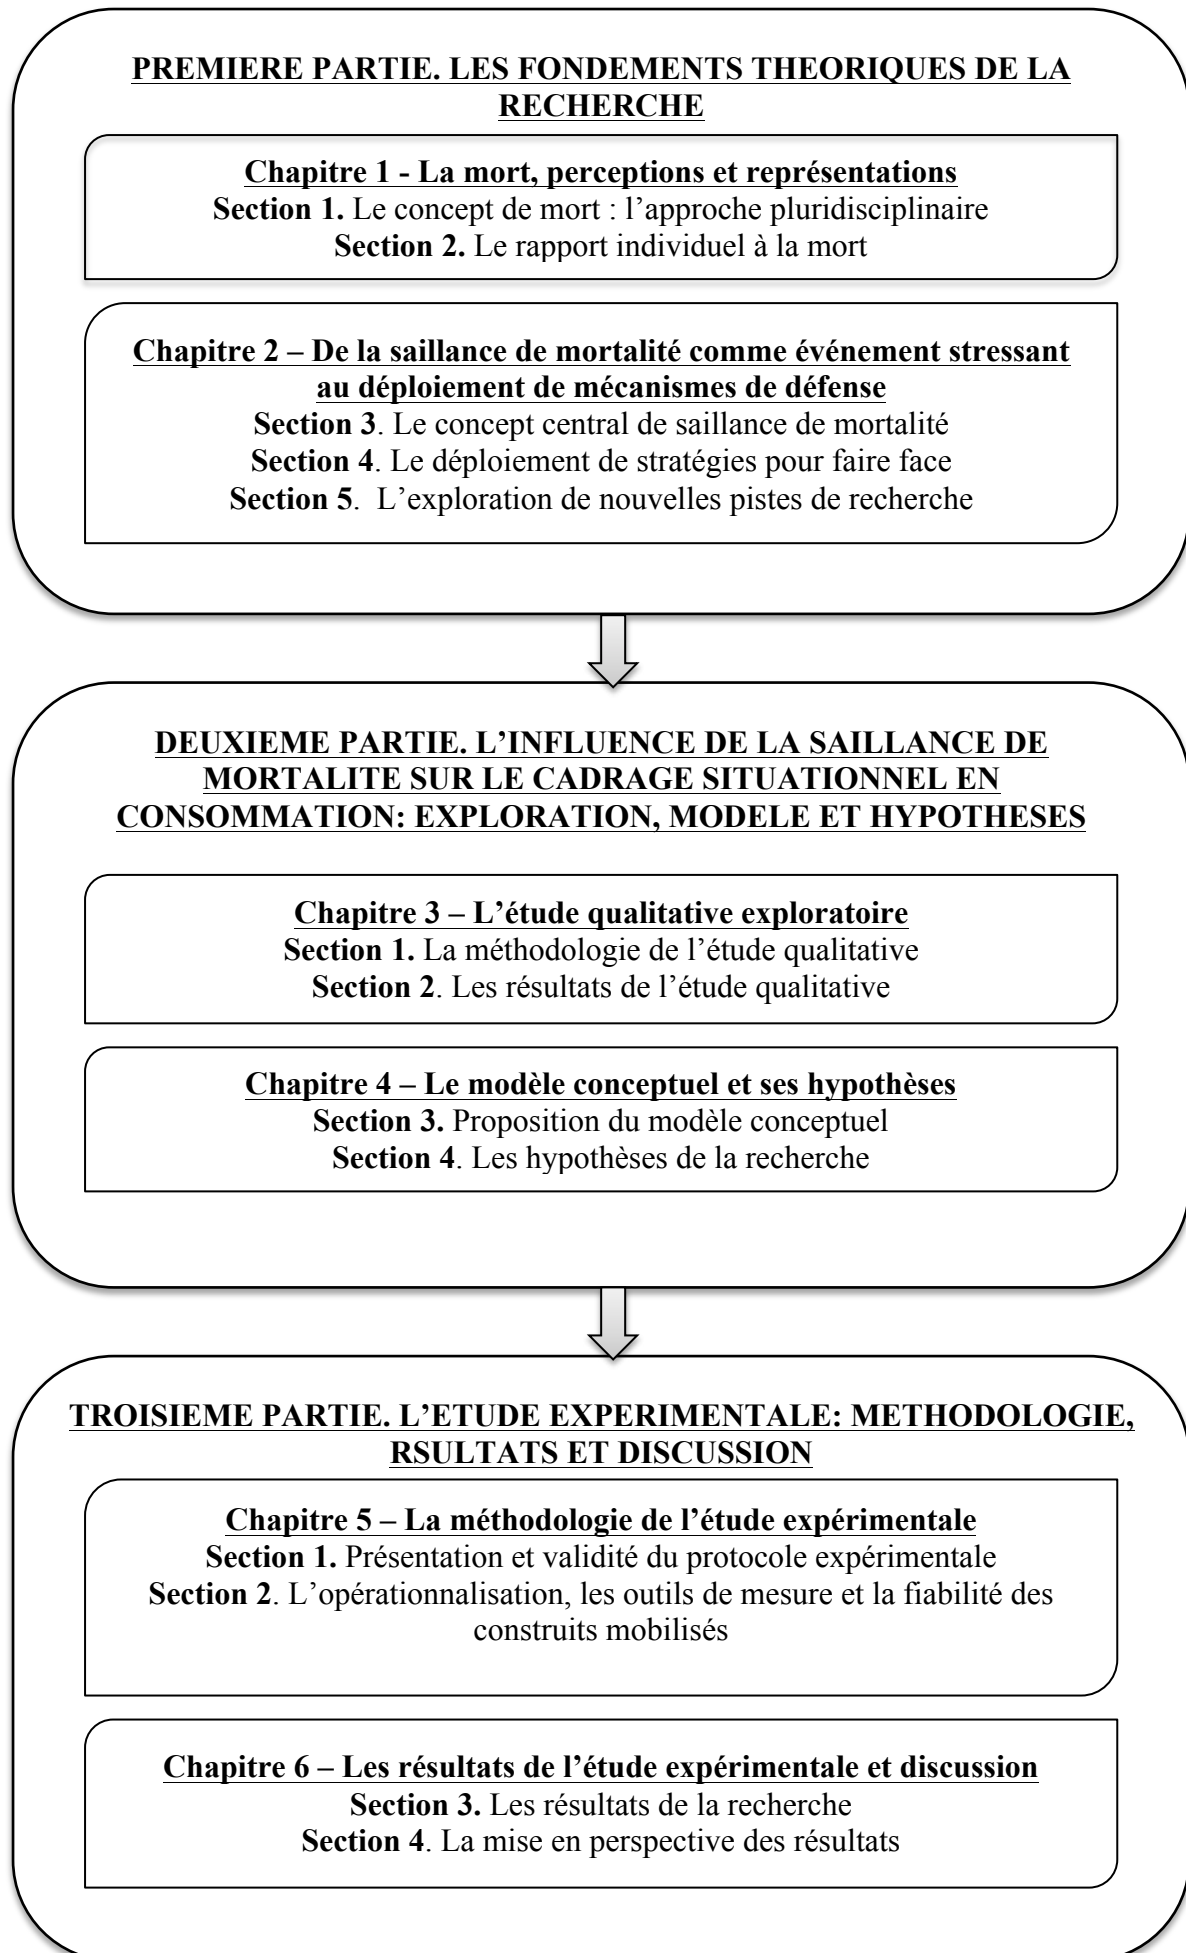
PREMIERE PARTIE. LES FONDEMENTS THEORIQUES DE LA RECHERCHE

Chapitre 1 - La mort, perceptions et représentations
Section 1. Le concept de mort : l'approche pluridisciplinaire
Section 2. Le rapport individuel à la mort

Chapitre 2 – De la saillance de mortalité comme événement stressant au déploiement de mécanismes de défense
Section 3. Le concept central de saillance de mortalité
Section 4. Le déploiement de stratégies pour faire face
Section 5. L'exploration de nouvelles pistes de recherche

DEUXIEME PARTIE. L'INFLUENCE DE LA SAILLANCE DE MORTALITE SUR LE CADRAGE SITUATIONNEL EN CONSOMMATION: EXPLORATION, MODELE ET HYPOTHESES

Chapitre 3 – L'étude qualitative exploratoire
Section 1. La méthodologie de l'étude qualitative
Section 2. Les résultats de l'étude qualitative

Chapitre 4 – Le modèle conceptuel et ses hypothèses
Section 3. Proposition du modèle conceptuel
Section 4. Les hypothèses de la recherche

TROISIEME PARTIE. L'ETUDE EXPERIMENTALE: METHODOLOGIE, RSULTATS ET DISCUSSION

Chapitre 5 – La méthodologie de l'étude expérimentale
Section 1. Présentation et validité du protocole expérimentale
Section 2. L'opérationnalisation, les outils de mesure et la fiabilité des construits mobilisés

Chapitre 6 – Les résultats de l'étude expérimentale et discussion
Section 3. Les résultats de la recherche
Section 4. La mise en perspective des résultats